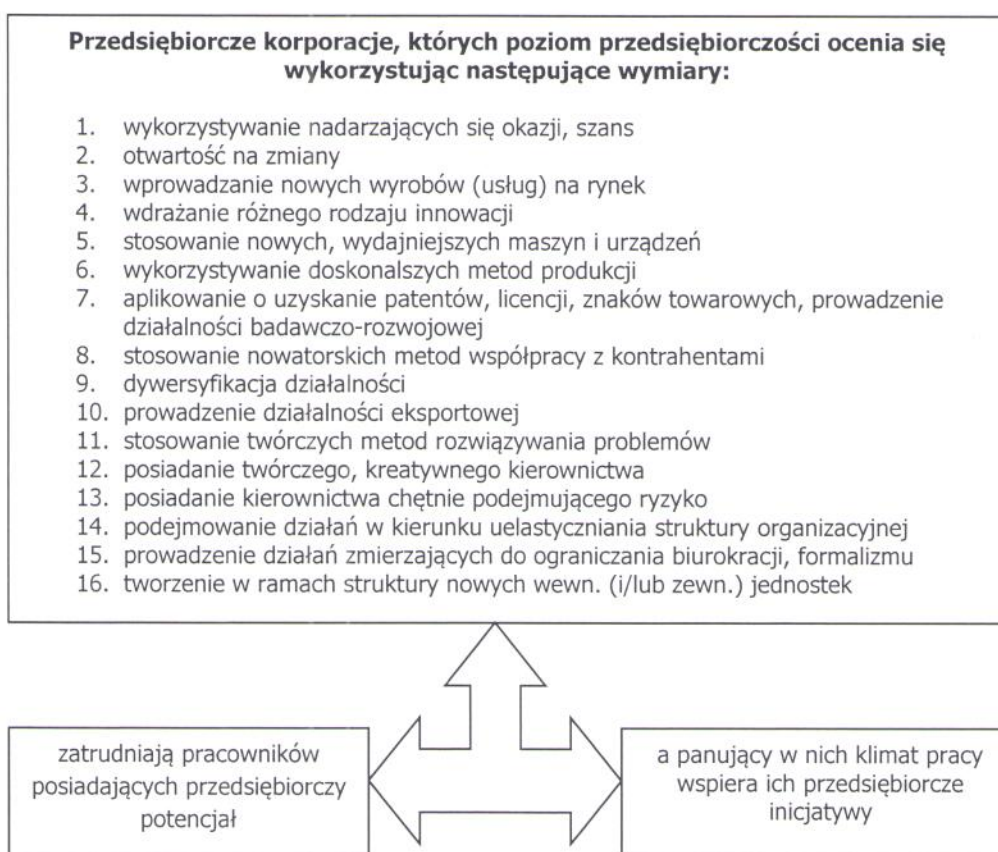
Przedsiębiorcze korporacje, których poziom przedsiębiorczości ocenia się wykorzystując następujące wymiary:

1. wykorzystywanie nadarzających się okazji, szans
2. otwartość na zmiany
3. wprowadzanie nowych wyrobów (usług) na rynek
4. wdrażanie różnego rodzaju innowacji
5. stosowanie nowych, wydajniejszych maszyn i urządzeń
6. wykorzystywanie doskonalszych metod produkcji
7. aplikowanie o uzyskanie patentów, licencji, znaków towarowych, prowadzenie działalności badawczo-rozwojowej
8. stosowanie nowatorskich metod współpracy z kontrahentami
9. dywersyfikacja działalności
10. prowadzenie działalności eksportowej
11. stosowanie twórczych metod rozwiązywania problemów
12. posiadanie twórczego, kreatywnego kierownictwa
13. posiadanie kierownictwa chętnie podejmującego ryzyko
14. podejmowanie działań w kierunku uelastyczniania struktury organizacyjnej
15. prowadzenie działań zmierzających do ograniczania biurokracji, formalizmu
16. tworzenie w ramach struktury nowych wewn. (i/lub zewn.) jednostek

zatrudniają pracowników posiadających przedsiębiorczy potencjał

a panujący w nich klimat pracy wspiera ich przedsiębiorcze inicjatywy